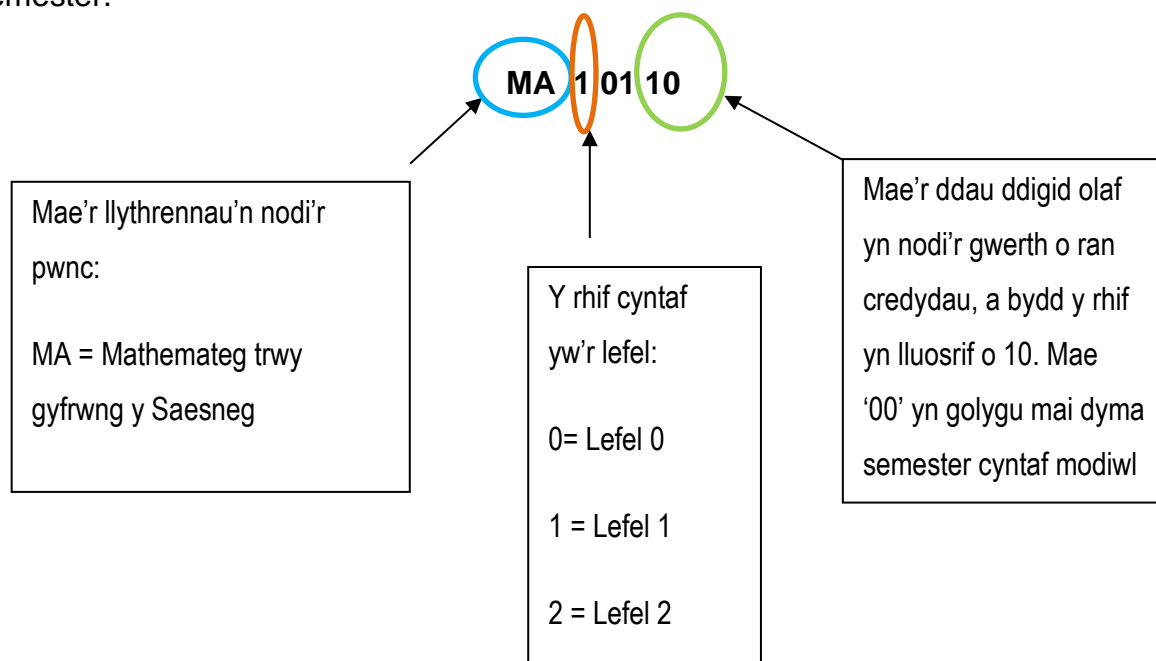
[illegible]emester.

MA 1 01 10

Mae’r llythrennau’n nodi’r pwnc:

MA = Mathemateg trwy gyfrwng y Saesneg

Y rhif cyntaf yw’r lefel:

0= Lefel 0

1 = Lefel 1

2 = Lefel 2

Mae’r ddau ddigid olaf yn nodi’r gwerth o ran credydau, a bydd y rhif yn lluosrif o 10. Mae ‘00’ yn golygu mai dyma semester cyntaf modiwl